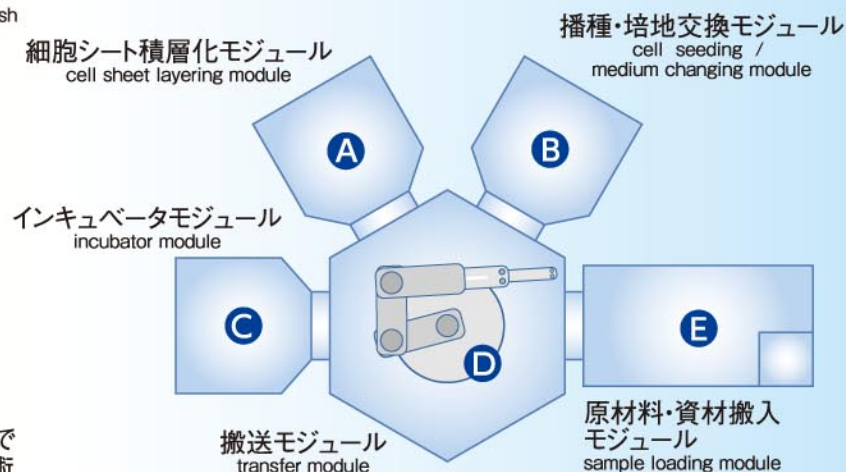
sh

細胞シート積層化モジュール
cell sheet layering module

播種・培地交換モジュール
cell seeding / medium changing module

A

B

インキュベータモジュール
incubator module

C

D

E

で
断

搬送モジュール
transfer module

原材料・資材搬入モジュール
sample loading module